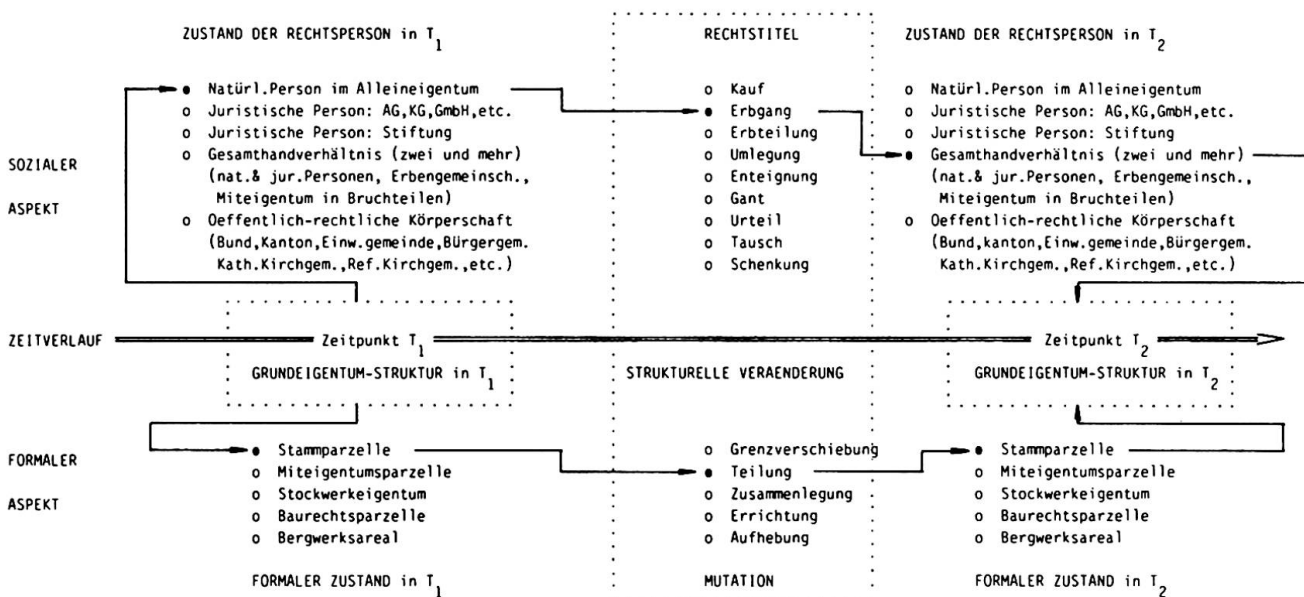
ZUSTAND DER RECHTSPERSON in $T_1$

• Natürl.Person im Alleineigentum
o Juristische Person: AG,KG,GmbH,etc.
o Juristische Person: Stiftung
o Gesamthandverhältnis (zwei und mehr) (nat.& jur.Personen, Erbengemeinsch., Miteigentum in Bruchteilen)
o Oeffentlich-rechtliche Körperschaft (Bund,Kanton,Einw.gemeinde,Bürgergem. Kath.Kirchgem.,Ref.Kirchgem.,etc.)

RECHTSTITEL

o Kauf
• Erbgang
o Erbteilung
o Umlegung
o Enteignung
o Gant
o Urteil
o Tausch
o Schenkung

ZUSTAND DER RECHTSPERSON in $T_2$

o Natürl.Person im Alleineigentum
o Juristische Person: AG,KG,GmbH,etc.
o Juristische Person: Stiftung
• Gesamthandverhältnis (zwei und mehr) (nat.& jur.Personen, Erbengemeinsch., Miteigentum in Bruchteilen)
o Oeffentlich-rechtliche Körperschaft (Bund,kanton,Einw.gemeinde,Bürgergem. Kath.Kirchgem.,Ref.Kirchgem.,etc.)

SOZIALER

ASPEKT

ZEITVERLAUF

Zeitpunkt $T_1$

GRUNDEIGENTUM-STRUKTUR in $T_1$

STRUKTURELLE VERAENDERUNG

Zeitpunkt $T_2$

GRUNDEIGENTUM-STRUKTUR in $T_2$

FORMALER

ASPEKT

• Stammparzelle
o Miteigentumsparzelle
o Stockwerkeigentum
o Baurechtsparzelle
o Bergwerksareal

FORMALER ZUSTAND in $T_1$

o Grenzverschiebung
• Teilung
o Zusammenlegung
o Errichtung
o Aufhebung

MUTATION

• Stammparzelle
o Miteigentumsparzelle
o Stockwerkeigentum
o Baurechtsparzelle
o Bergwerksareal

FORMALER ZUSTAND in $T_2$